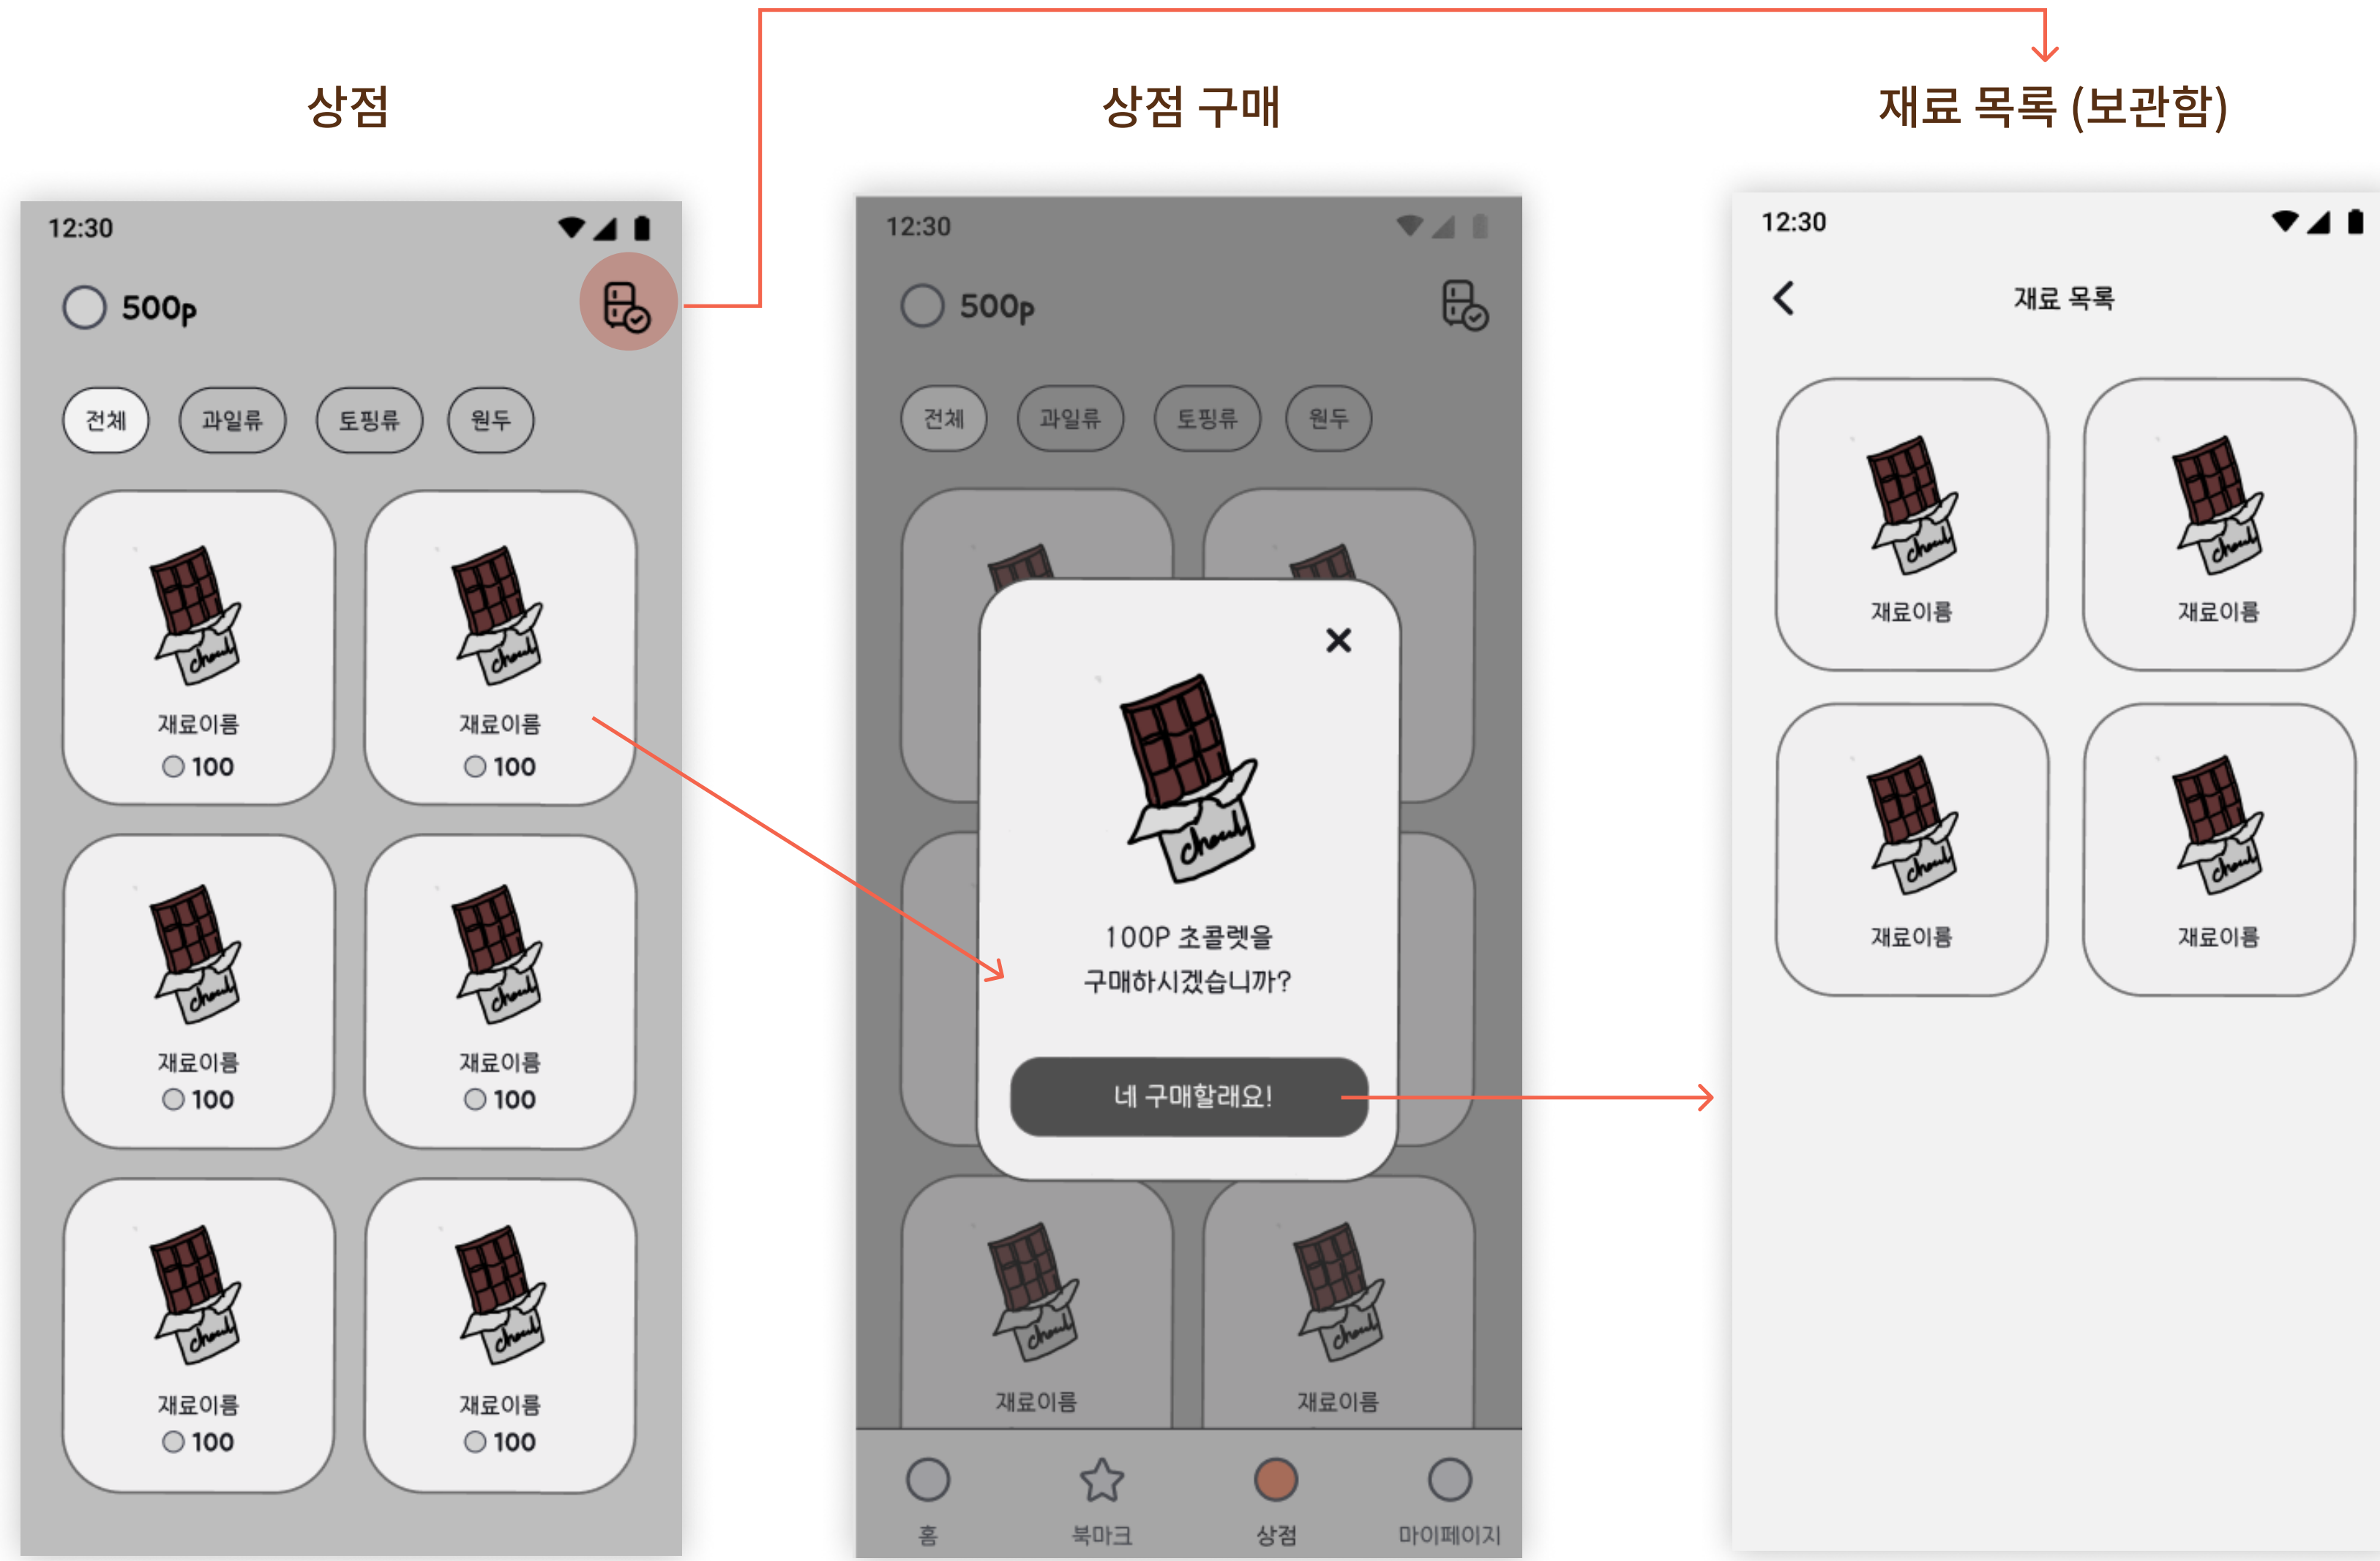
상점

12:30

500p

전체 과일류 토핑류 원두

재료이름
100

재료이름
100

재료이름
100

재료이름
100

재료이름
100

재료이름
100

상점 구매

12:30

500p

전체 과일류 토핑류 원두

×

100P 초콜렛을
구매하시겠습니까?

네 구매할래요!

재료이름

재료이름

홈 북마크 상점 마이페이지

재료 목록 (보관함)

12:30

<

재료 목록

재료이름

재료이름

재료이름

재료이름